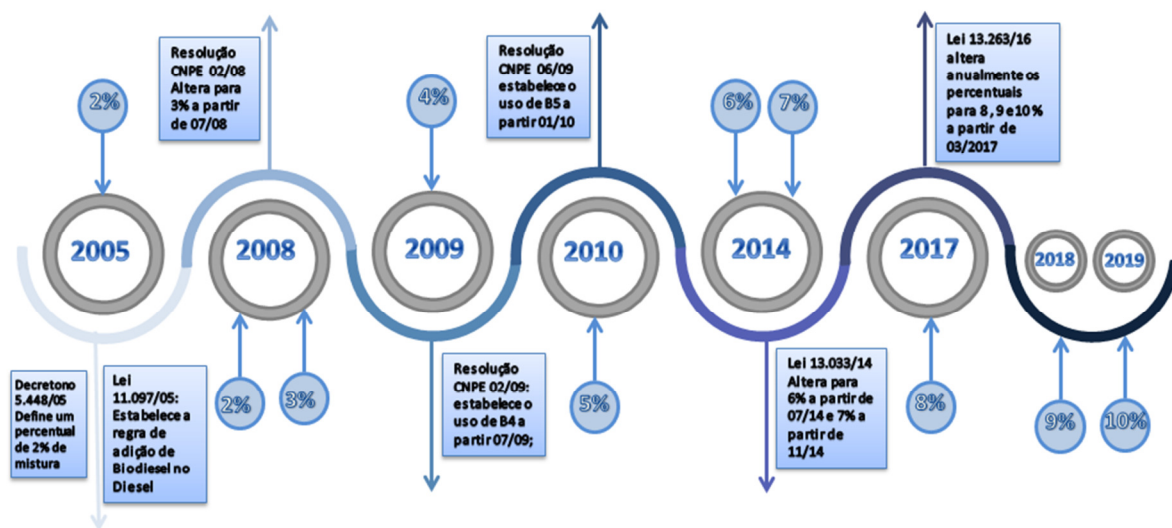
Resolução CNPE 02/08 Altera para 3% a partir de 07/08

Resolução CNPE 06/09 estabelece o uso de B5 a partir 01/10

Lei 13.263/16 altera anualmente os percentuais para 8, 9 e 10% a partir de 03/2017

2%

4%

6%

7%

2005

2008

2009

2010

2014

2017

2018

2019

Decreto no 5.448/05 Define um percentual de 2% de mistura

Lei 11.097/05: Estabelece a regra de adição de Biodiesel no Diesel

2%

3%

Resolução CNPE 02/09: estabelece o uso de B4 a partir 07/09;

5%

Lei 13.033/14 Altera para 6% a partir de 07/14 e 7% a partir de 11/14

8%

9%

10%